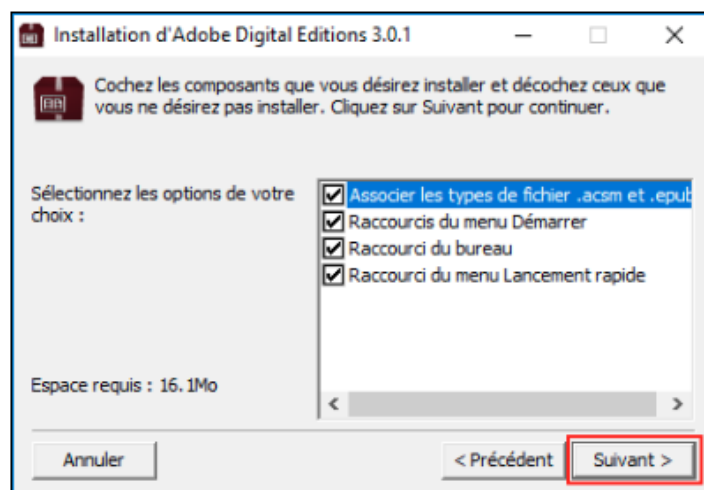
Installation d'Adobe Digital Editions 3.0.1

Cochez les composants que vous désirez installer et décochez ceux que vous ne désirez pas installer. Cliquez sur Suivant pour continuer.

Sélectionnez les options de votre choix :

Associer les types de fichier .acsm et .epub
Raccourcis du menu Démarrer
Raccourci du bureau
Raccourci du menu Lancement rapide

Espace requis : 16.1Mo

Annuler
< Précédent
Suivant >